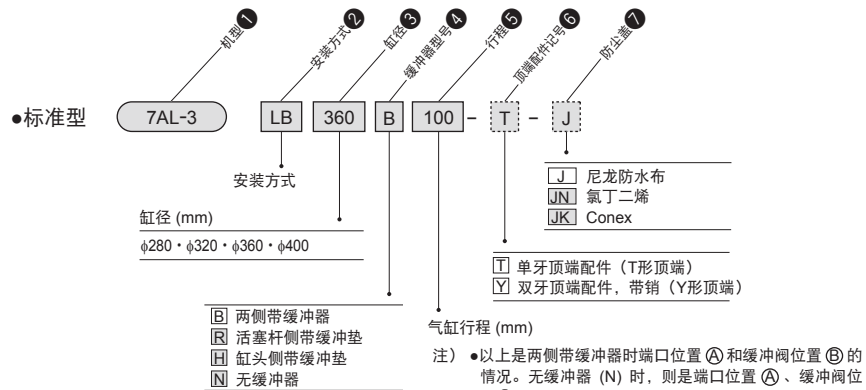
机型❶ 安装方式❷ 缸径❸ 缓冲器型号❹ 行程❺ 顶端配件记号❻ 防尘盖❼

●标准型 7AL-3 LB 360 B 100 - T - J

安装方式

缸径 (mm)
ϕ280・ϕ320・ϕ360・ϕ400

J 尼龙防水布
JN 氯丁二烯
JK Conex

T 单牙顶端配件（T形顶端）
Y 双牙顶端配件，带销（Y形顶端）

B 两侧带缓冲器
R 活塞杆侧带缓冲垫
H 缸头侧带缓冲垫
N 无缓冲器

气缸行程 (mm)

注）●以上是两侧带缓冲器时端口位置 Ⓐ 和缓冲阀位置 Ⓑ 的情况。无缓冲器 (N) 时，则是端口位置 Ⓐ 、缓冲阀位